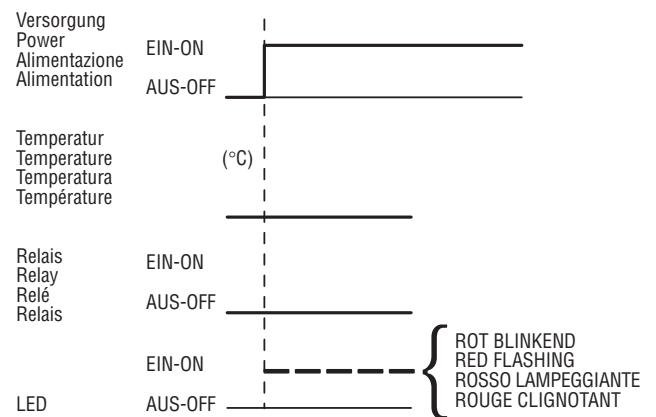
Versorgung
Power
Alimentazione
Alimentation

EIN-ON

AUS-OFF

Temperatur
Temperature
Temperatura
Température

(°C)

Relais
Relay
Relé
Relais

EIN-ON

AUS-OFF

EIN-ON

LED

AUS-OFF

ROT BLINKEND
RED FLASHING
ROSSO LAMPEGGIANTE
ROUGE CLIGNOTANT